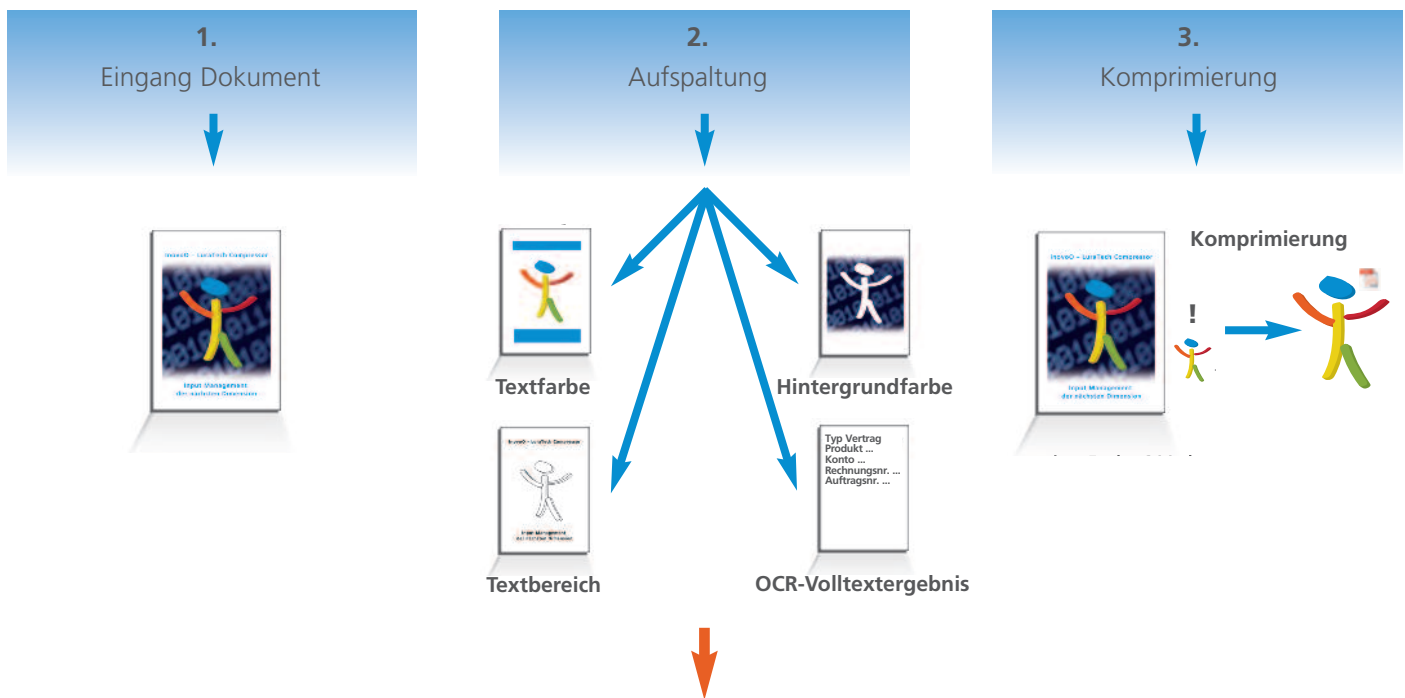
1.
Eingang Dokument

2.
Aufspaltung

3.
Komprimierung

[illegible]
Input-Management
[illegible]

Textfarbe

Hintergrundfarbe

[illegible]
Input-Management
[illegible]

Textbereich

Typ Vertrag
Produkt ...
Konto ...
Rechnungsnr. ...
Auftragsnr. ...

OCR-Volltextergebnis

Komprimierung

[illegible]
Input-Management
der nächsten Dimension

!

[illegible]